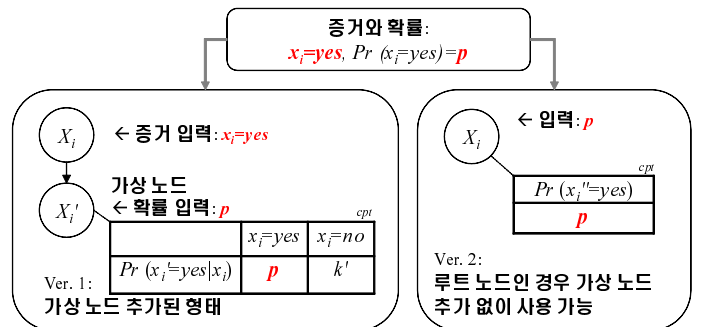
증거와 확률:
$x_i$=yes, Pr ($x_i$=yes)=p

$X_i$ ← 증거 입력: $x_i$=yes

가상 노드
$X_i'$ ← 확률 입력: p

cpt

| | $x_i$=yes | $x_i$=no |
|---|---|---|
| Pr ($x_i'$=yes\|$x_i$) | p | k' |

Ver. 1:
가상 노드 추가된 형태

$X_i$ ← 입력: p

cpt

| Pr ($x_i''$=yes) |
|---|
| p |

Ver. 2:
루트 노드인 경우 가상 노드 추가 없이 사용 가능